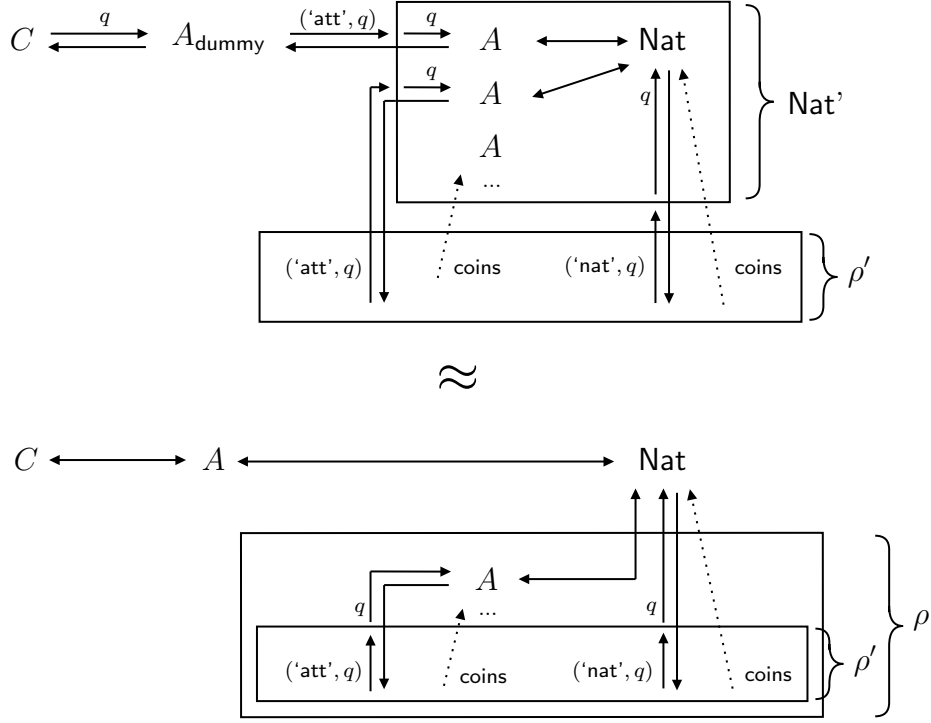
$C$ $q$ $A_{\mathsf{dummy}}$ ('att', $q$) $q$ $A$ Nat
$q$ $A$ $q$
$A$
...
Nat'

('att', $q$) coins ('nat', $q$) coins $\rho'$

$\approx$

$C$ $A$ Nat

$A$
$q$ ... $q$
('att', $q$) coins ('nat', $q$) coins $\rho'$ $\rho$